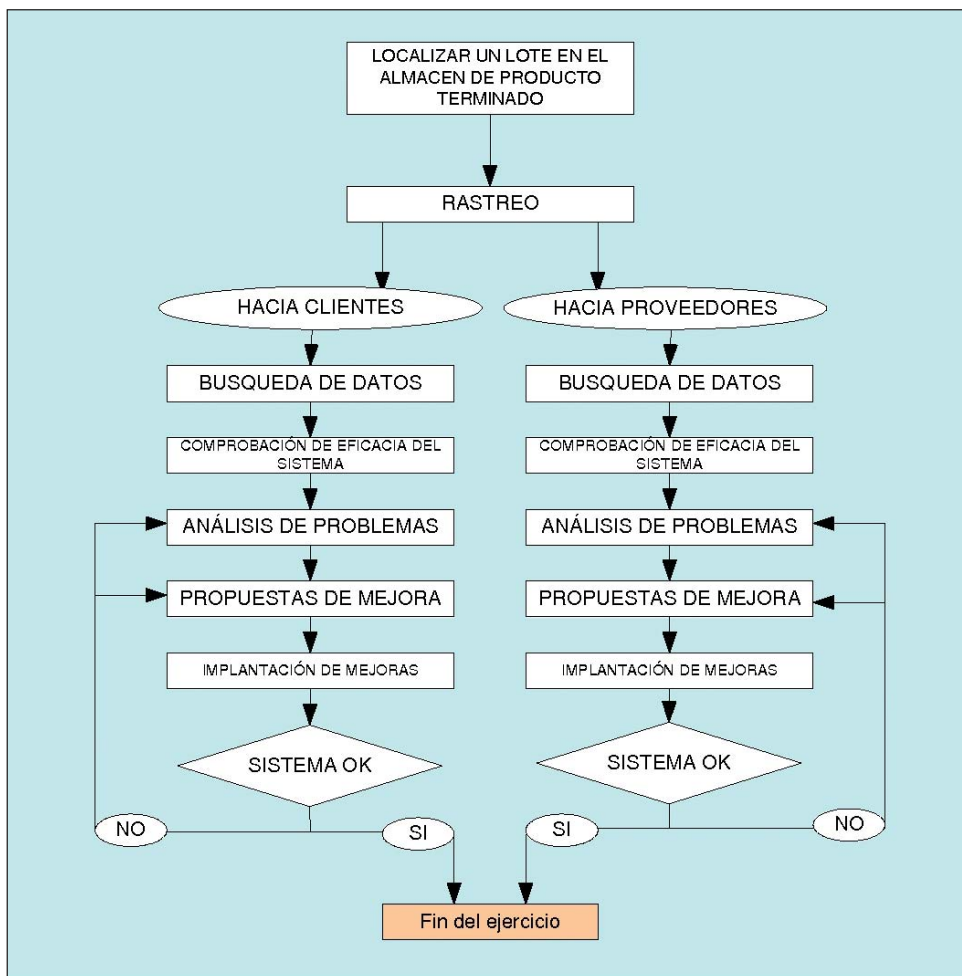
LOCALIZAR UN LOTE EN EL ALMACEN DE PRODUCTO TERMINADO

RASTREO

HACIA CLIENTES

BUSQUEDA DE DATOS

COMPROBACIÓN DE EFICACIA DEL SISTEMA

ANÁLISIS DE PROBLEMAS

PROPUESTAS DE MEJORA

IMPLANTACIÓN DE MEJORAS

SISTEMA OK

NO

SI

HACIA PROVEEDORES

BUSQUEDA DE DATOS

COMPROBACIÓN DE EFICACIA DEL SISTEMA

ANÁLISIS DE PROBLEMAS

PROPUESTAS DE MEJORA

IMPLANTACIÓN DE MEJORAS

SISTEMA OK

SI

NO

Fin del ejercicio